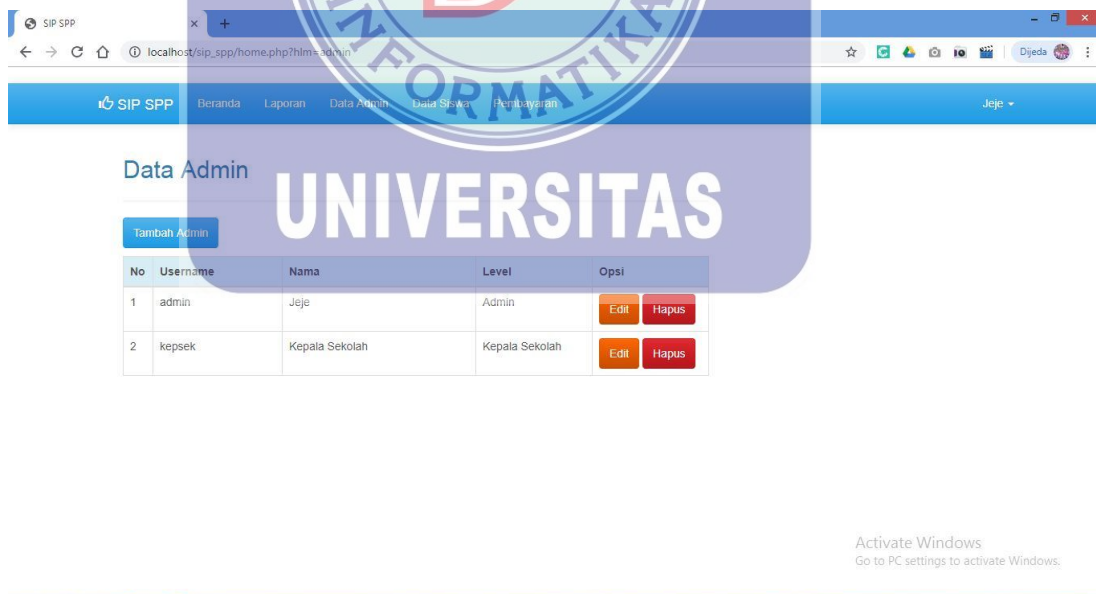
SIP SPP

localhost/sip_spp/home.php?hlm=admin

Dijeda

SIP SPP Beranda Laporan Data Admin Data Siswa Pembayaran Jeje

INFORMATIKA

UNIVERSITAS

Data Admin

Tambah Admin

| No | Username | Nama | Level | Opsi |
|---|---|---|---|---|
| 1 | admin | Jeje | Admin | Edit Hapus |
| 2 | kepsek | Kepala Sekolah | Kepala Sekolah | Edit Hapus |

Activate Windows
Go to PC settings to activate Windows.